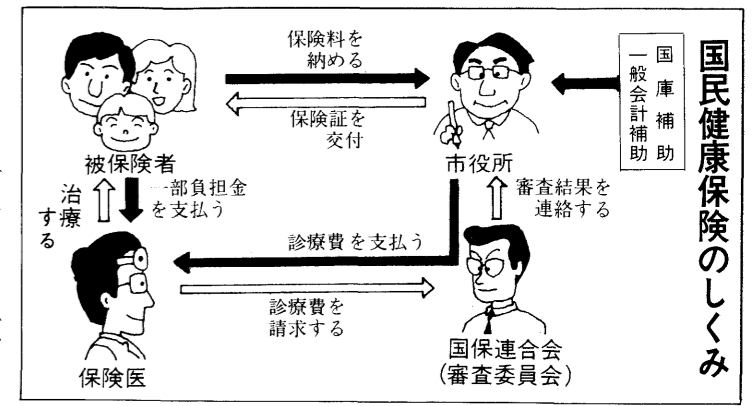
国民健康保険のしくみ

保険料を納める

保険証を交付

国庫補助
一般会計補助

被保険者

市役所

治療する

一部負担金を支払う

審査結果を連絡する

診療費を支払う

診療費を請求する

保険医

国保連合会
(審査委員会)